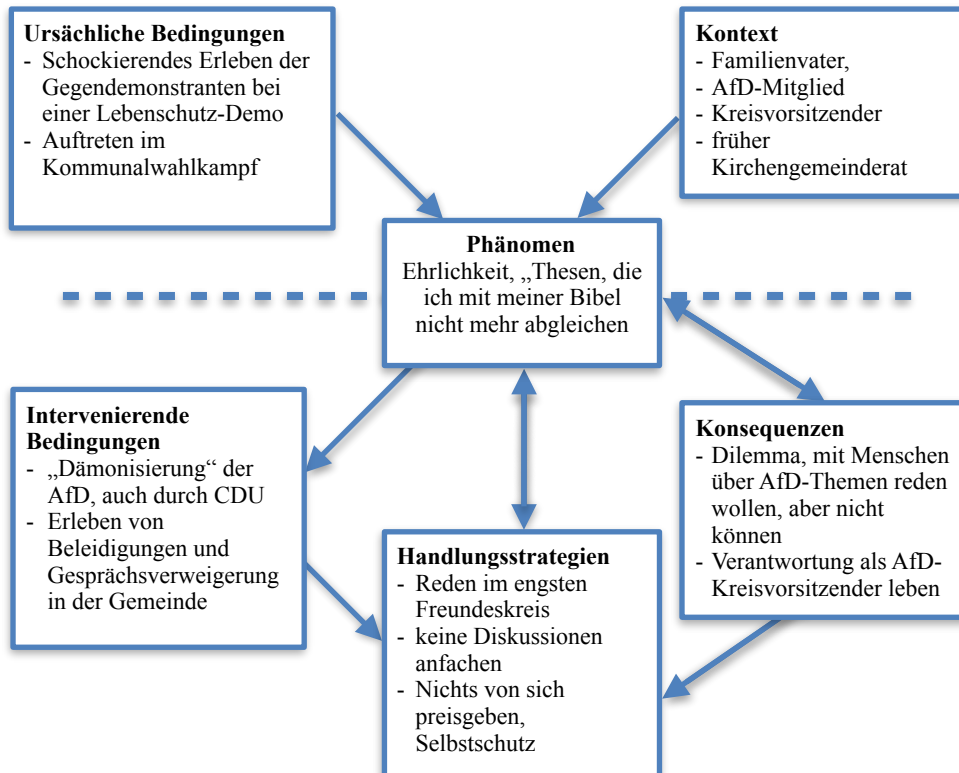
**Ursächliche Bedingungen**
- Schockierendes Erleben der Gegendemonstranten bei einer Lebenschutz-Demo
- Auftreten im Kommunalwahlkampf

**Kontext**
- Familienvater,
- AfD-Mitglied
- Kreisvorsitzender
- früher Kirchengemeinderat

**Phänomen**
Ehrlichkeit, „Thesen, die ich mit meiner Bibel nicht mehr abgleichen

**Intervenierende Bedingungen**
- „Dämonisierung" der AfD, auch durch CDU
- Erleben von Beleidigungen und Gesprächsverweigerung in der Gemeinde

**Konsequenzen**
- Dilemma, mit Menschen über AfD-Themen reden wollen, aber nicht können
- Verantwortung als AfD-Kreisvorsitzender leben

**Handlungsstrategien**
- Reden im engsten Freundeskreis
- keine Diskussionen anfachen
- Nichts von sich preisgeben, Selbstschutz